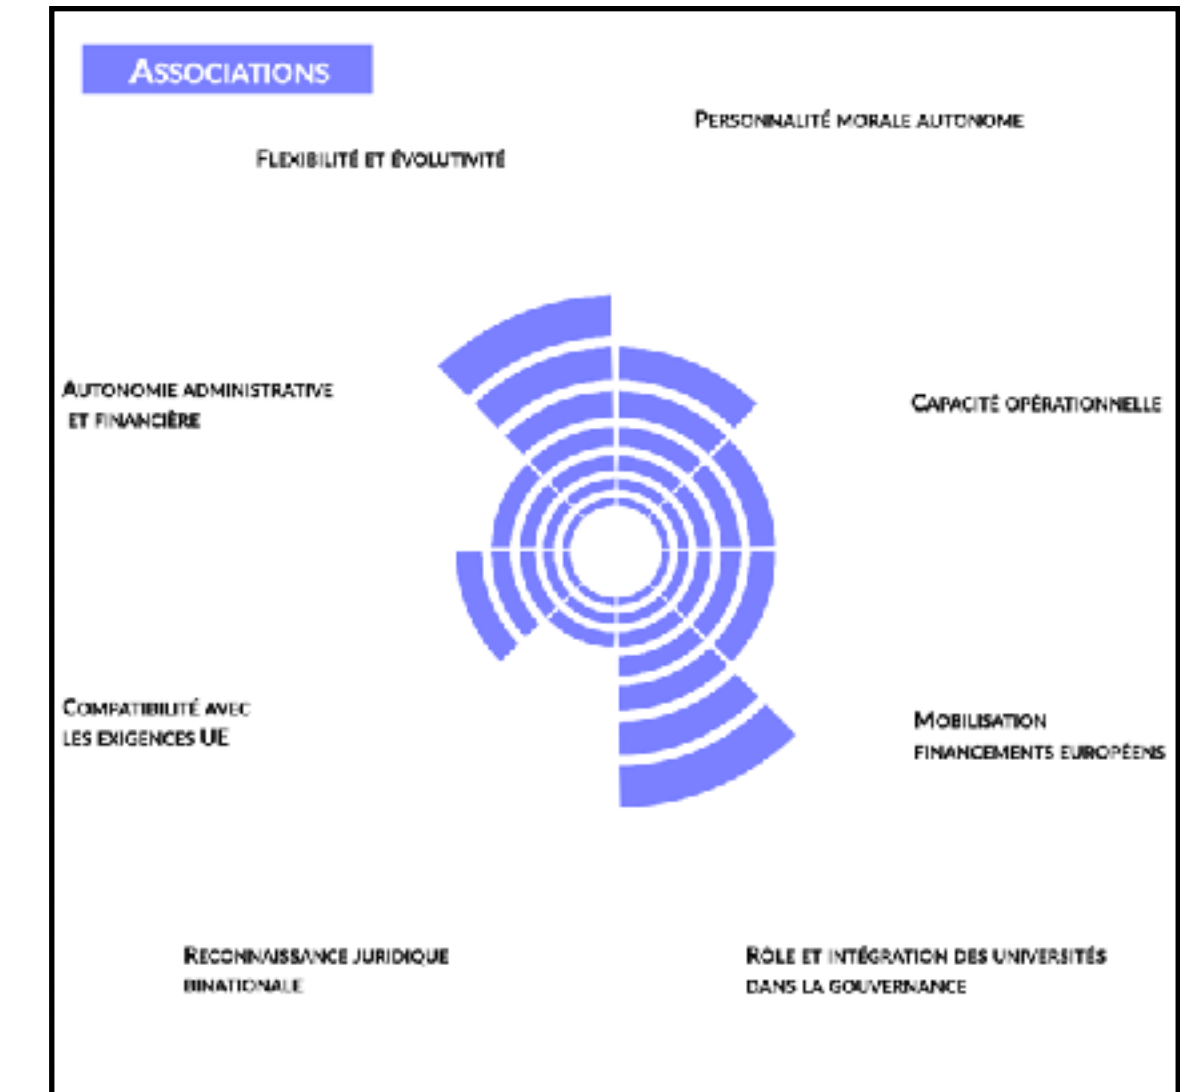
Associations

Personnalité morale autonome

Flexibilité et évolutivité

Autonomie administrative et financière

Capacité opérationnelle

Compatibilité avec les exigences UE

Mobilisation financements européens

Reconnaissance juridique binationale

Rôle et intégration des universités dans la gouvernance